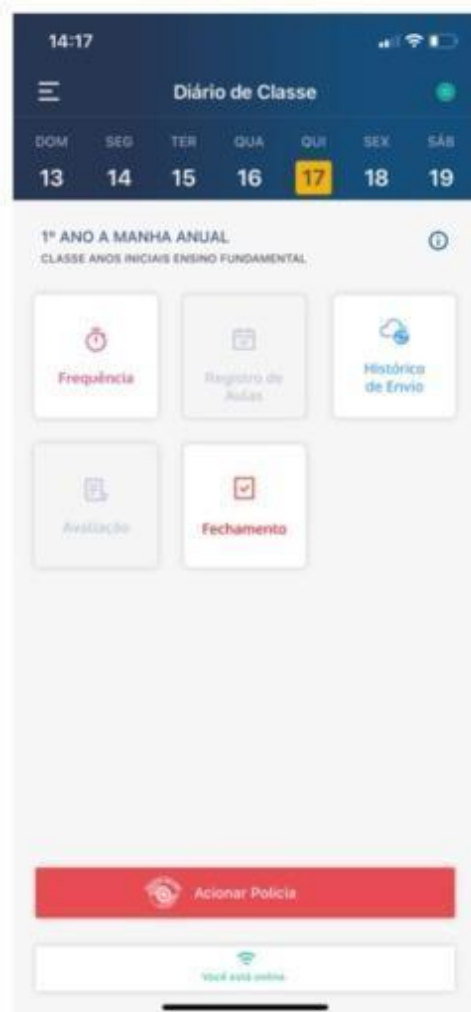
14:17

Diário de Classe

DOM 13
SEG 14
TER 15
QUA 16
QUI 17
SEX 18
SÁB 19

1º ANO A MANHA ANUAL
CLASSE ANOS INICIAIS ENSINO FUNDAMENTAL

Frequência

Registro de Aulas

Histórico de Envio

Avaliação

Fechamento

Acionar Polícia

Você está online